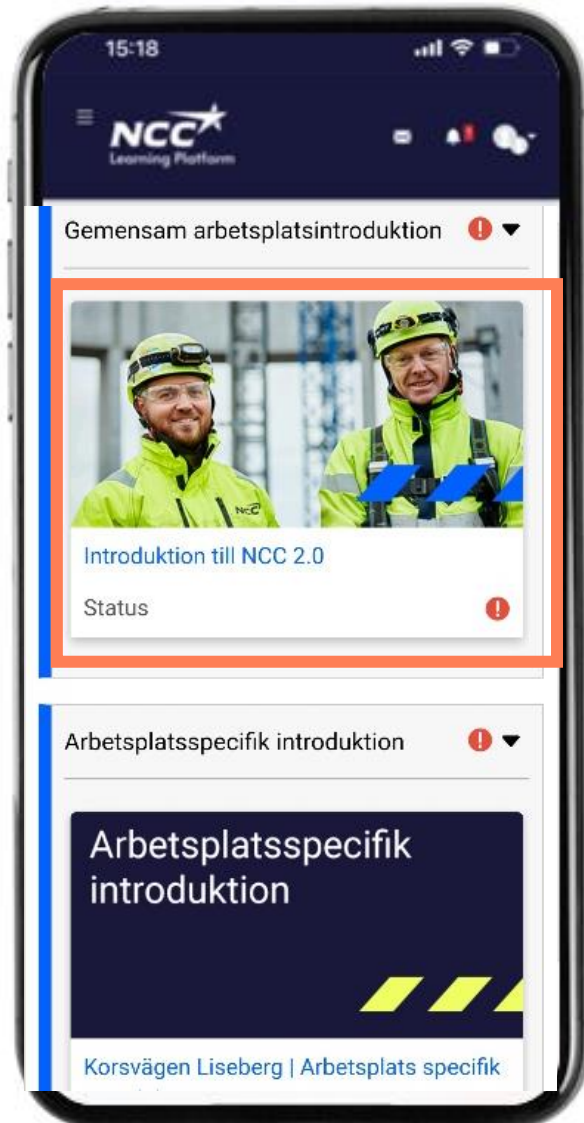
15:18

NCC
Learning Platform

Gemensam arbetsplatsintroduktion

NCC

Introduktion till NCC 2.0

Status

Arbetsplatsspecifik introduktion

Arbetsplatsspecifik introduktion

Korsvägen Liseberg | Arbetsplats specifik